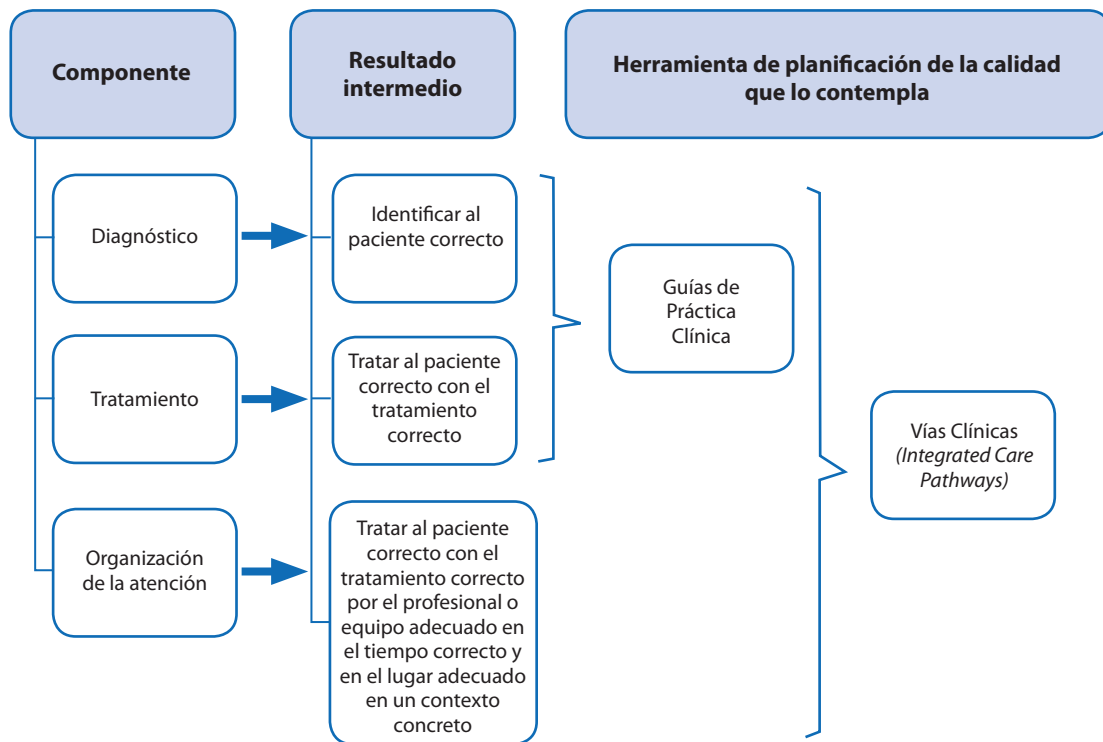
Componente

Resultado intermedio

Herramienta de planificación de la calidad que lo contempla

Diagnóstico

Identificar al paciente correcto

Tratamiento

Tratar al paciente correcto con el tratamiento correcto

Organización de la atención

Tratar al paciente correcto con el tratamiento correcto por el profesional o equipo adecuado en el tiempo correcto y en el lugar adecuado en un contexto concreto

Guías de Práctica Clínica

Vías Clínicas *(Integrated Care Pathways)*